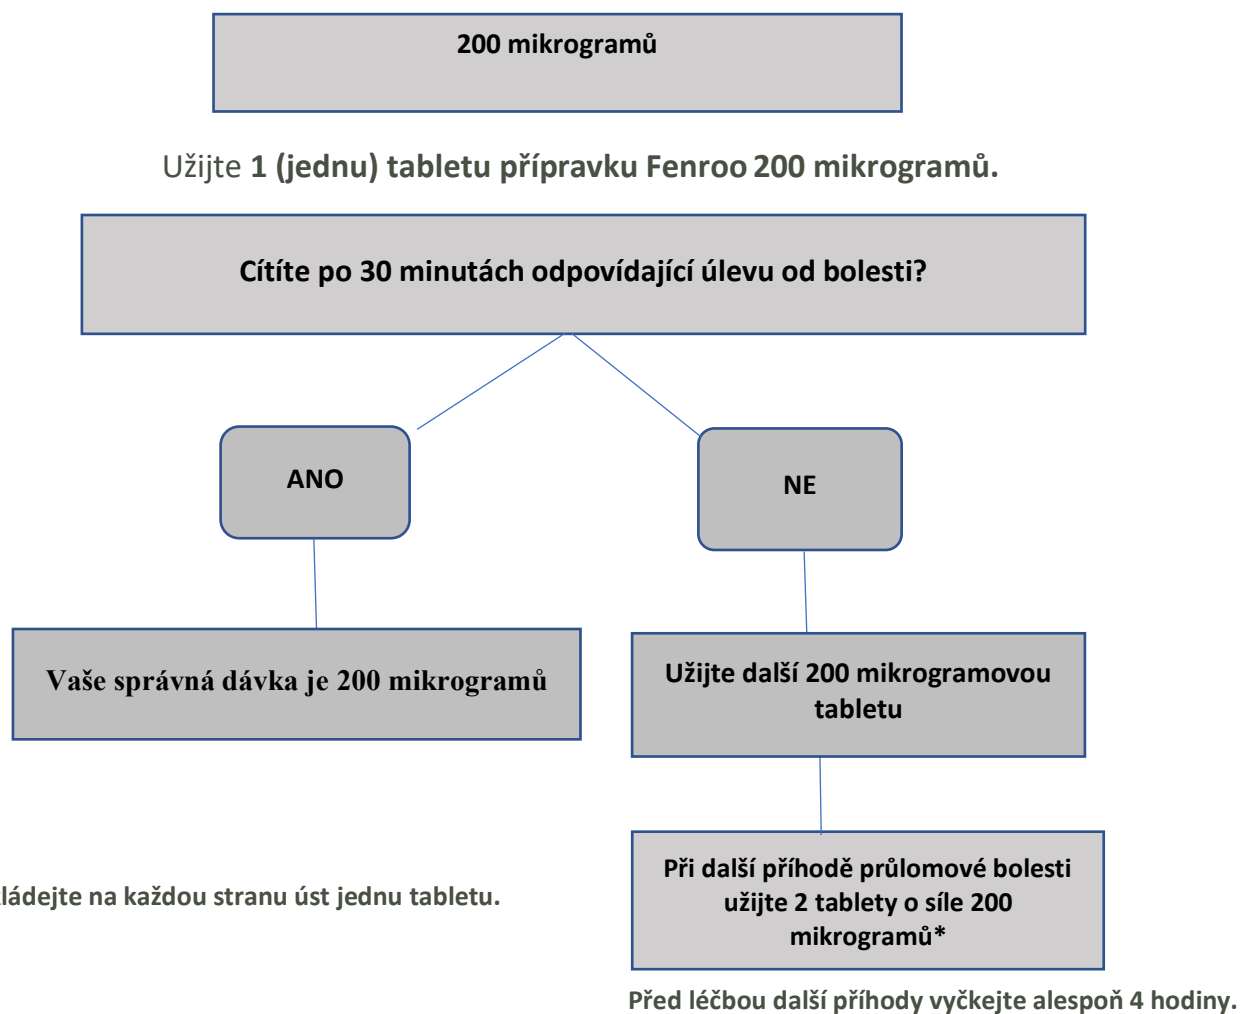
200 mikrogramů

Užijte **1 (jednu) tabletu přípravku Fenroo 200 mikrogramů.**

Cítíte po 30 minutách odpovídající úlevu od bolesti?

ANO

NE

Vaše správná dávka je 200 mikrogramů

Užijte další 200 mikrogramovou tabletu

Při další příhodě průlomové bolesti užijte 2 tablety o síle 200 mikrogramů*

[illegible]ládejte na každou stranu úst jednu tabletu.

Před léčbou další příhody vyčkejte alespoň 4 hodiny.